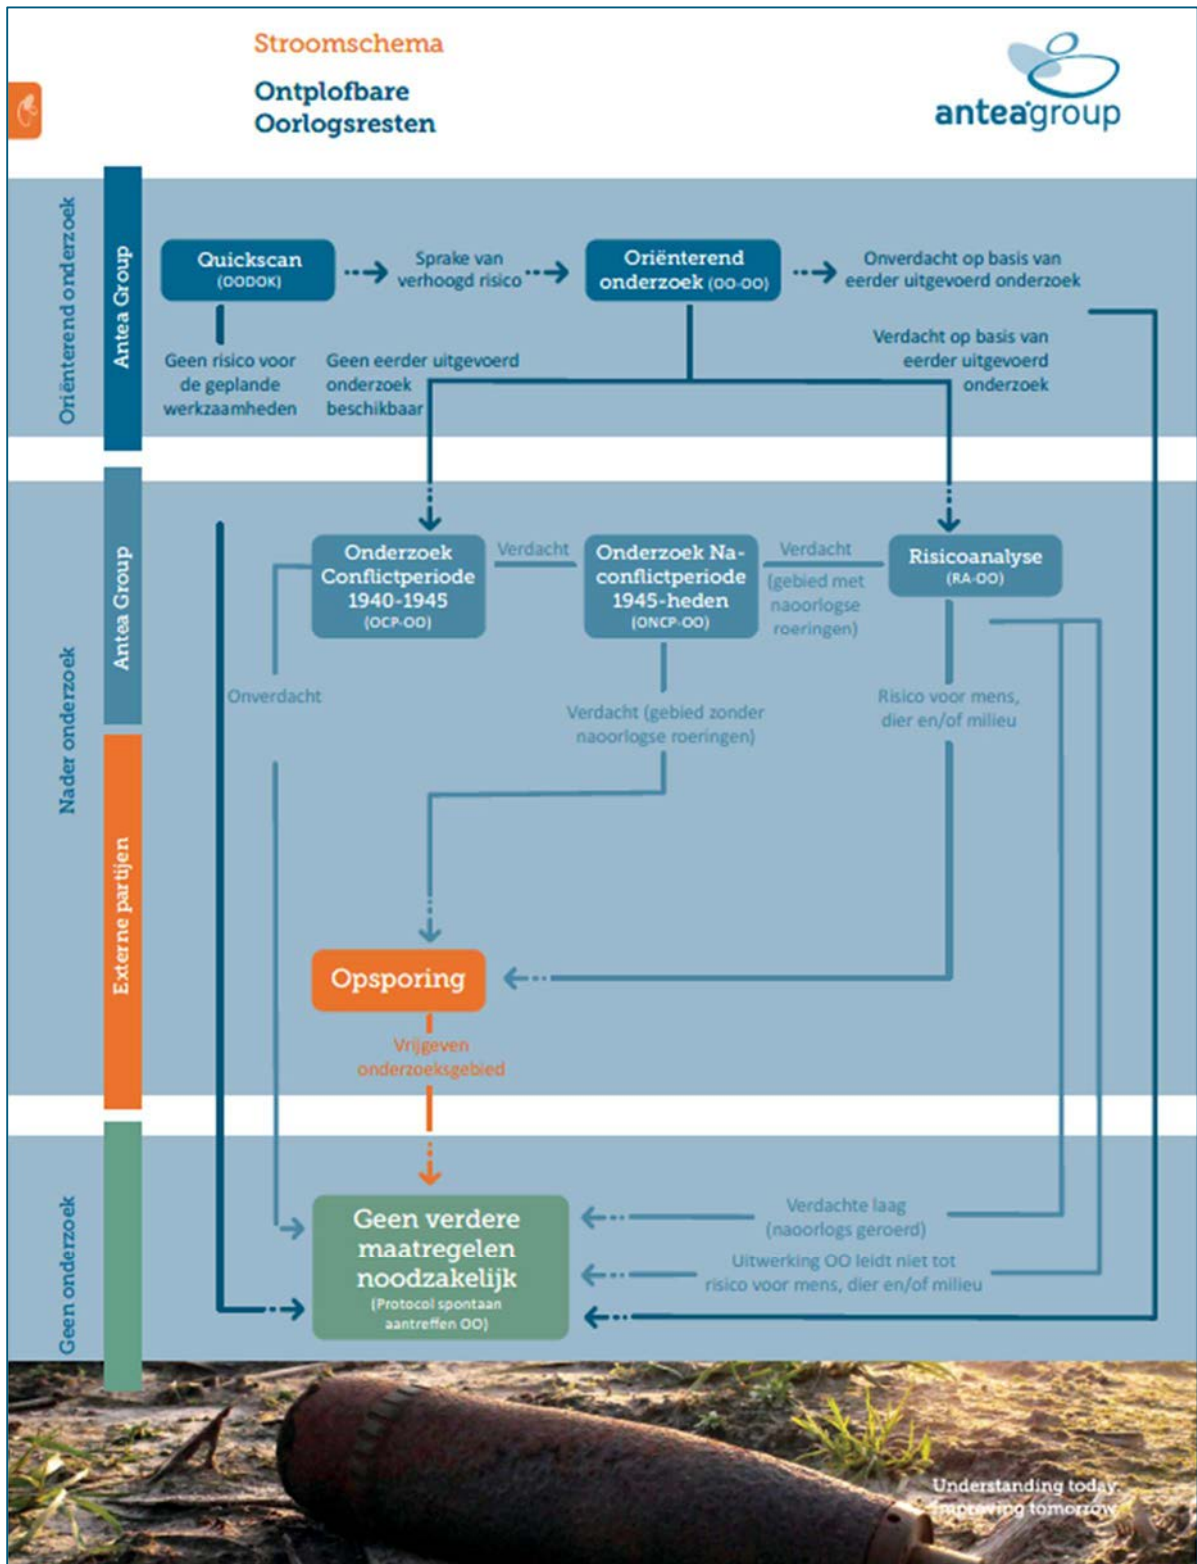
Stroomschema

Ontplofbare Oorlogsresten

anteagroup

Oriënterend onderzoek

Antea Group

Quickscan (OODOK)

Sprake van verhoogd risico

Oriënterend onderzoek (OO-OO)

Onverdacht op basis van eerder uitgevoerd onderzoek

Geen risico voor de geplande werkzaamheden

Geen eerder uitgevoerd onderzoek beschikbaar

Verdacht op basis van eerder uitgevoerd onderzoek

Nader onderzoek

Antea Group

Onderzoek Conflictperiode 1940-1945 (OCP-OO)

Verdacht

Onderzoek Na-conflictperiode 1945-heden (ONCP-OO)

Verdacht (gebied met naoorlogse roeringen)

Risicoanalyse (RA-OO)

Onverdacht

Verdacht (gebied zonder naoorlogse roeringen)

Risico voor mens, dier en/of milieu

Externe partijen

Opsporing

Vrijgeven onderzoeksgebied

Geen onderzoek

Geen verdere maatregelen noodzakelijk (Protocol spontaan aantreffen OO)

Verdachte laag (naoorlogs geroerd)

Uitwerking OO leidt niet tot risico voor mens, dier en/of milieu

Understanding today Improving tomorrow